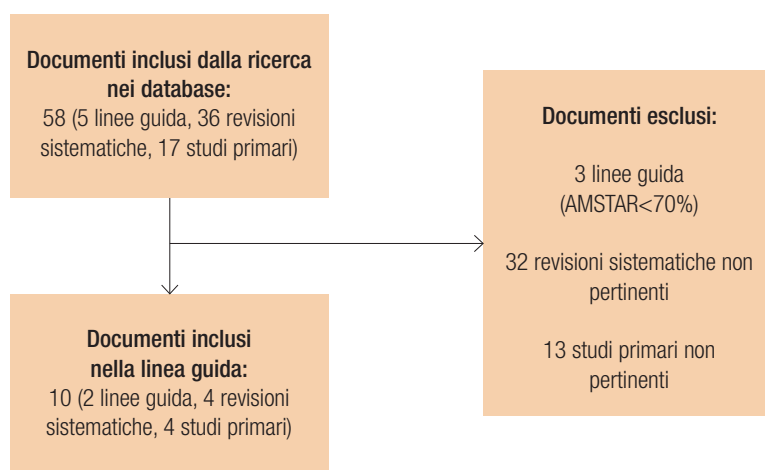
Documenti inclusi dalla ricerca nei database:
58 (5 linee guida, 36 revisioni sistematiche, 17 studi primari)

Documenti esclusi:

3 linee guida (AMSTAR<70%)

32 revisioni sistematiche non pertinenti

13 studi primari non pertinenti

Documenti inclusi nella linea guida:
10 (2 linee guida, 4 revisioni sistematiche, 4 studi primari)